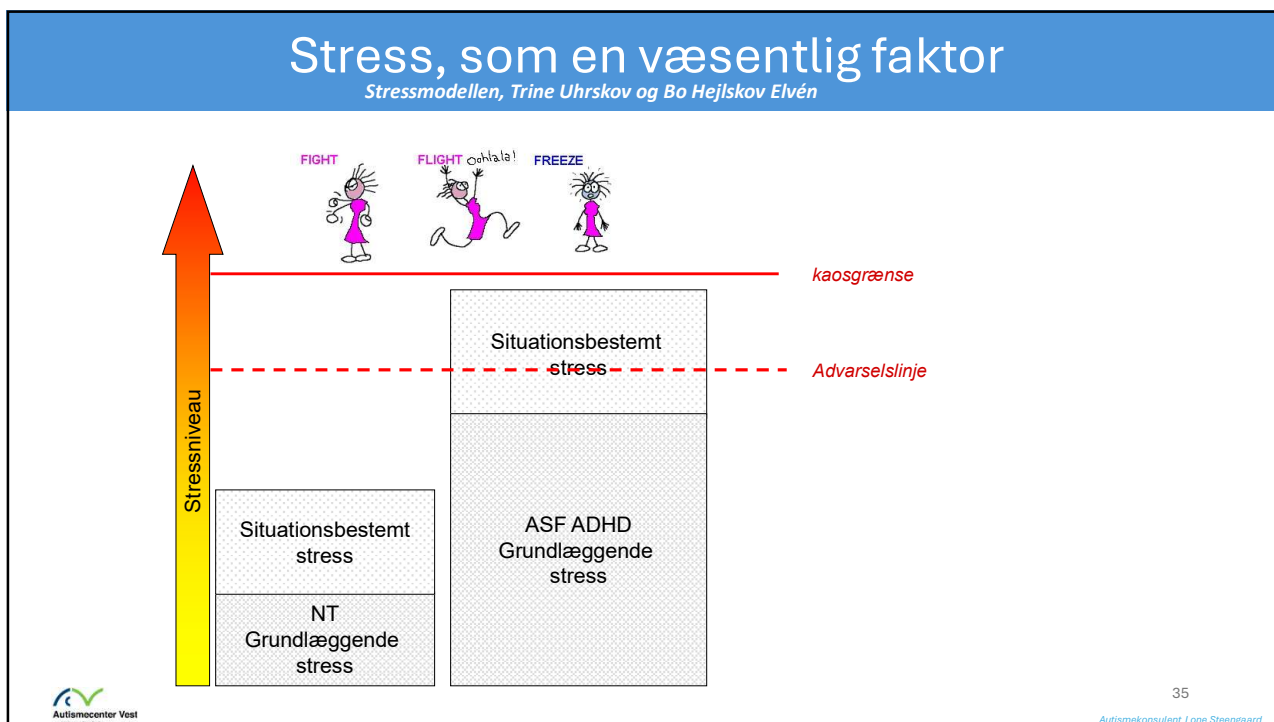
Stress, som en væsentlig faktor
Stressmodellen, Trine Uhrskov og Bo Hejlskov Elvén

FIGHT
FLIGHT Oohlala!
FREEZE

kaosgrænse

Situationsbestemt stress

Advarselslinje

Stressniveau

Situationsbestemt stress

NT Grundlæggende stress

ASF ADHD Grundlæggende stress

Autismecenter Vest

35

Autismekonsulent Lone Steengaard